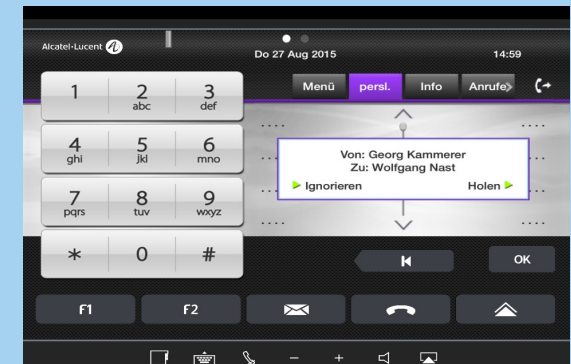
Alcatel-Lucent

Do 27 Aug 2015

14:59

Menü

persl.

Info

Anrufe

| 1 | 2 abc | 3 def |
|---|---|---|
| 4 ghi | 5 jkl | 6 mno |
| 7 pqrs | 8 tuv | 9 wxyz |
| * | 0 | # |

Von: Georg Kammerer
Zu: Wolfgang Nast

Ignorieren

Holen

OK

F1

F2

–

+